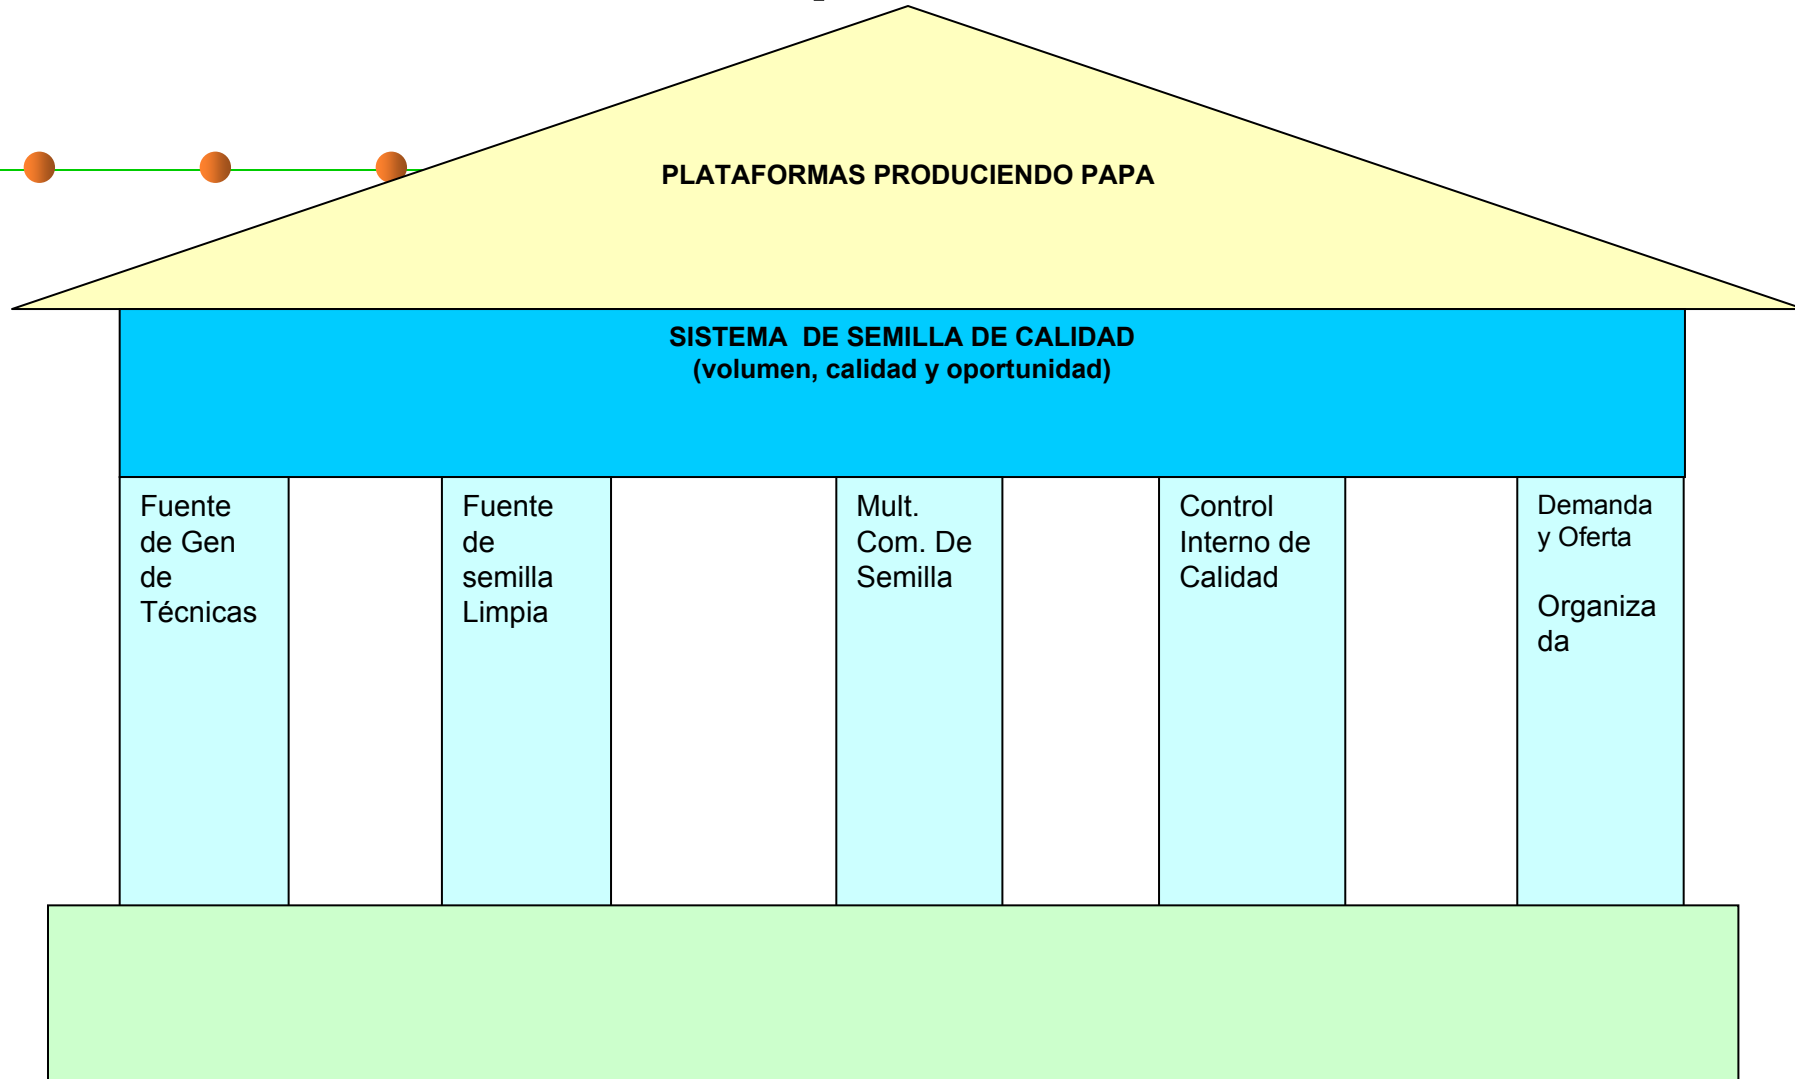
PLATAFORMAS PRODUCIENDO PAPA

SISTEMA DE SEMILLA DE CALIDAD
(volumen, calidad y oportunidad)

Fuente de Gen de Técnicas

Fuente de semilla Limpia

Mult. Com. De Semilla

Control Interno de Calidad

Demanda y Oferta

Organizada